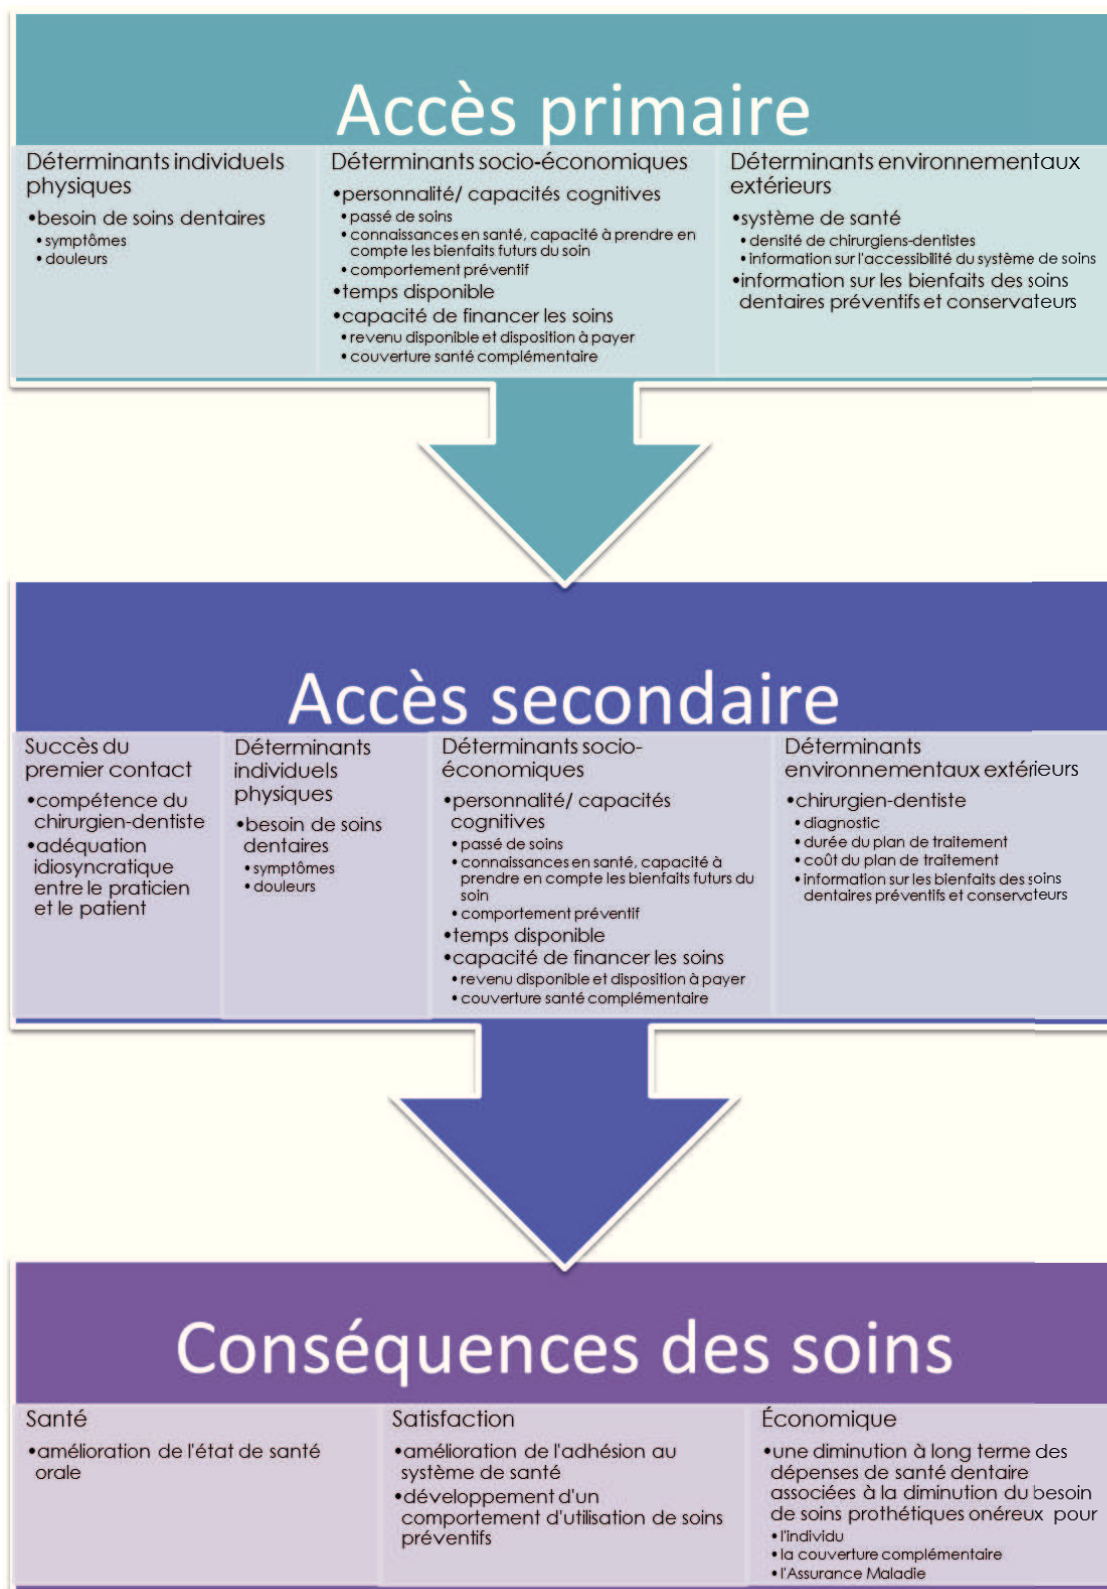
Accès primaire

Déterminants individuels physiques
•besoin de soins dentaires
•symptômes
•douleurs

Déterminants socio-économiques
•personnalité/ capacités cognitives
•passé de soins
•connaissances en santé, capacité à prendre en compte les bienfaits futurs du soin
•comportement préventif
•temps disponible
•capacité de financer les soins
•revenu disponible et disposition à payer
•couverture santé complémentaire

Déterminants environnementaux extérieurs
•système de santé
•densité de chirurgiens-dentistes
•information sur l'accessibilité du système de soins
•information sur les bienfaits des soins dentaires préventifs et conservateurs

Accès secondaire

Succès du premier contact
•compétence du chirurgien-dentiste
•adéquation idiosyncratique entre le praticien et le patient

Déterminants individuels physiques
•besoin de soins dentaires
•symptômes
•douleurs

Déterminants socio-économiques
•personnalité/ capacités cognitives
•passé de soins
•connaissances en santé, capacité à prendre en compte les bienfaits futurs du soin
•comportement préventif
•temps disponible
•capacité de financer les soins
•revenu disponible et disposition à payer
•couverture santé complémentaire

Déterminants environnementaux extérieurs
•chirurgien-dentiste
•diagnostic
•durée du plan de traitement
•coût du plan de traitement
•information sur les bienfaits des soins dentaires préventifs et conservateurs

Conséquences des soins

Santé
•amélioration de l'état de santé orale

Satisfaction
•amélioration de l'adhésion au système de santé
•développement d'un comportement d'utilisation de soins préventifs

Économique
•une diminution à long terme des dépenses de santé dentaire associées à la diminution du besoin de soins prothétiques onéreux pour
•l'individu
•la couverture complémentaire
•l'Assurance Maladie